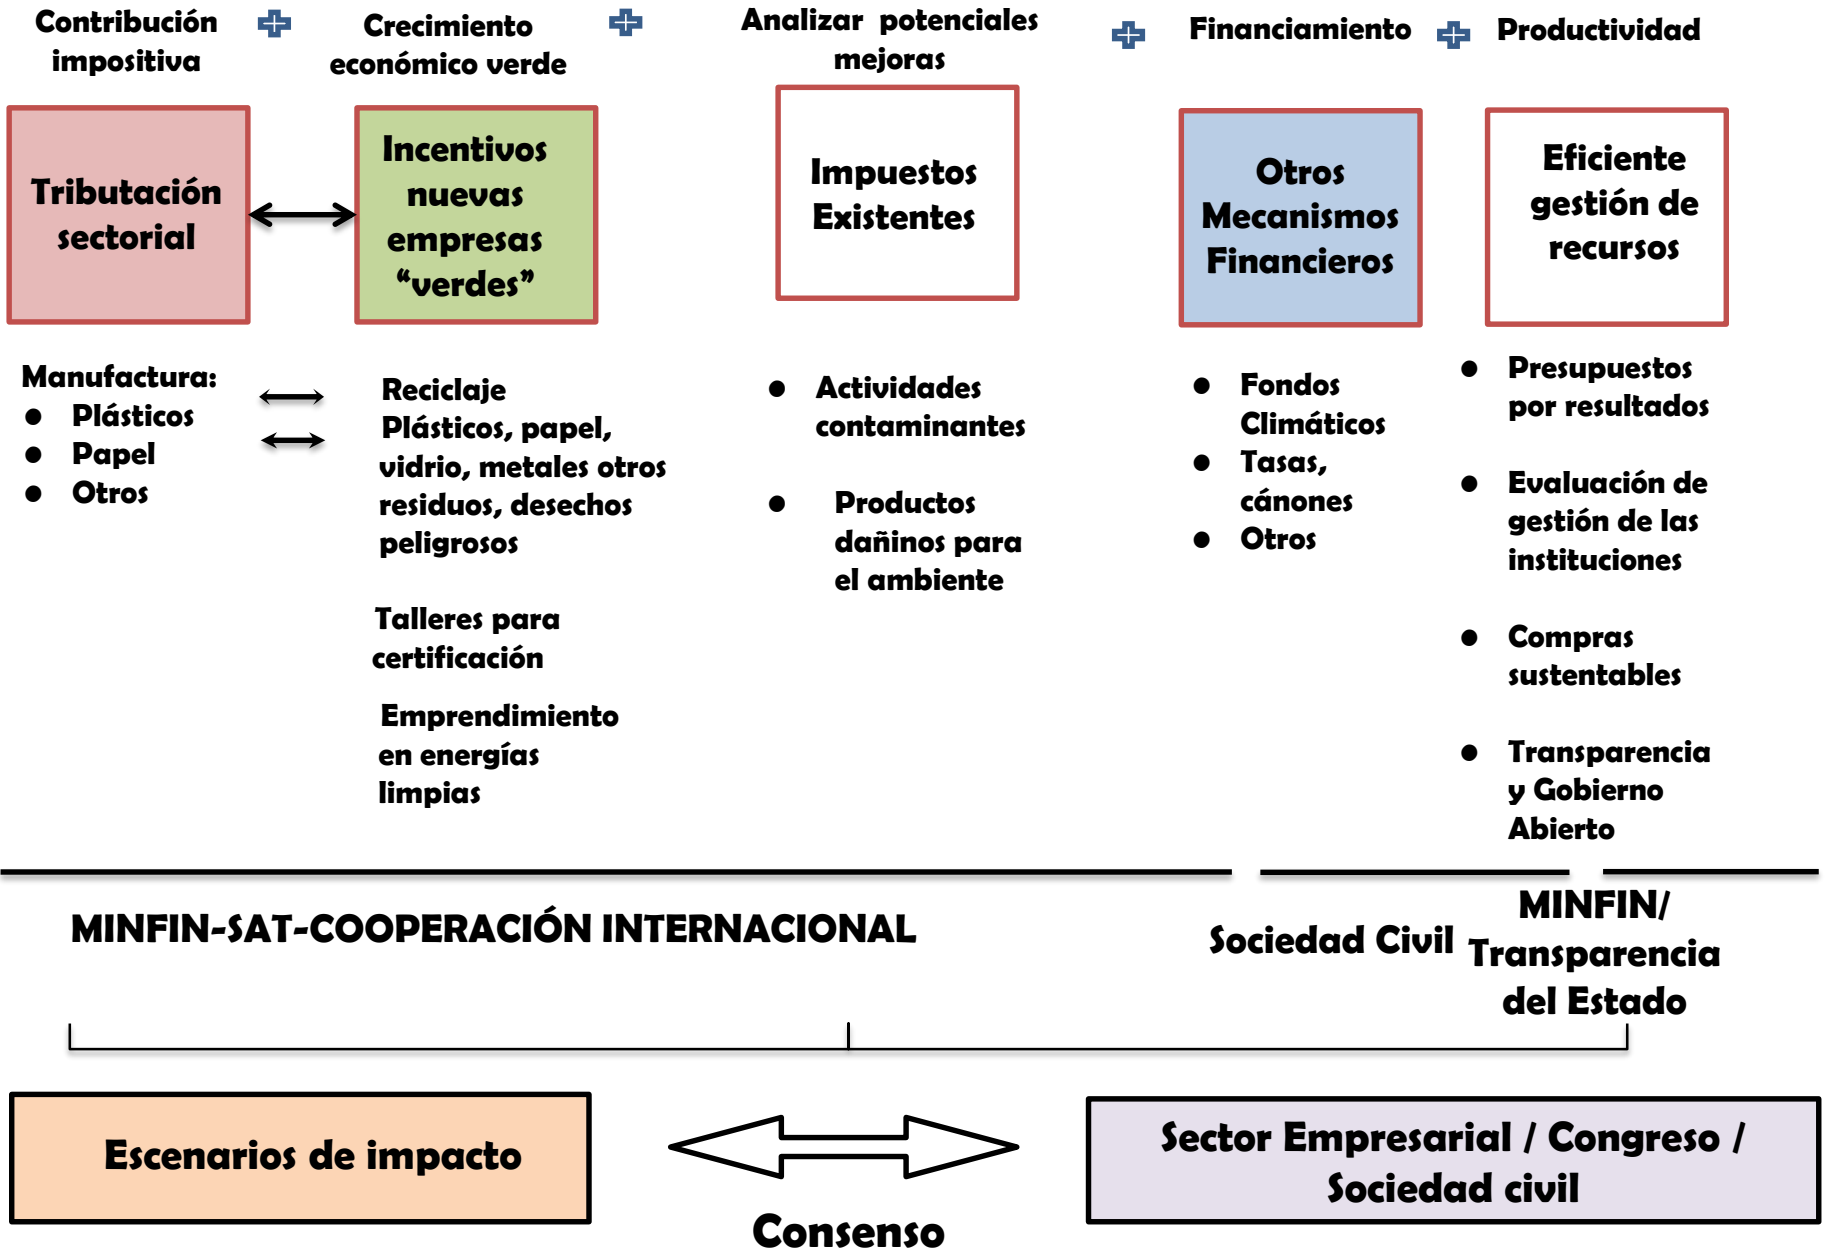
Contribución impositiva

Crecimiento económico verde

Analizar potenciales mejoras

Financiamiento

Productividad

Tributación sectorial

Incentivos nuevas empresas “verdes”

Impuestos Existentes

Otros Mecanismos Financieros

Eficiente gestión de recursos

Manufactura:
- Plásticos
- Papel
- Otros

Reciclaje Plásticos, papel, vidrio, metales otros residuos, desechos peligrosos

Talleres para certificación

Emprendimiento en energías limpias

- Actividades contaminantes
- Productos dañinos para el ambiente

- Fondos Climáticos
- Tasas, cánones
- Otros

- Presupuestos por resultados
- Evaluación de gestión de las instituciones
- Compras sustentables
- Transparencia y Gobierno Abierto

MINFIN-SAT-COOPERACIÓN INTERNACIONAL

Sociedad Civil

MINFIN/ Transparencia del Estado

Escenarios de impacto

Sector Empresarial / Congreso / Sociedad civil

Consenso